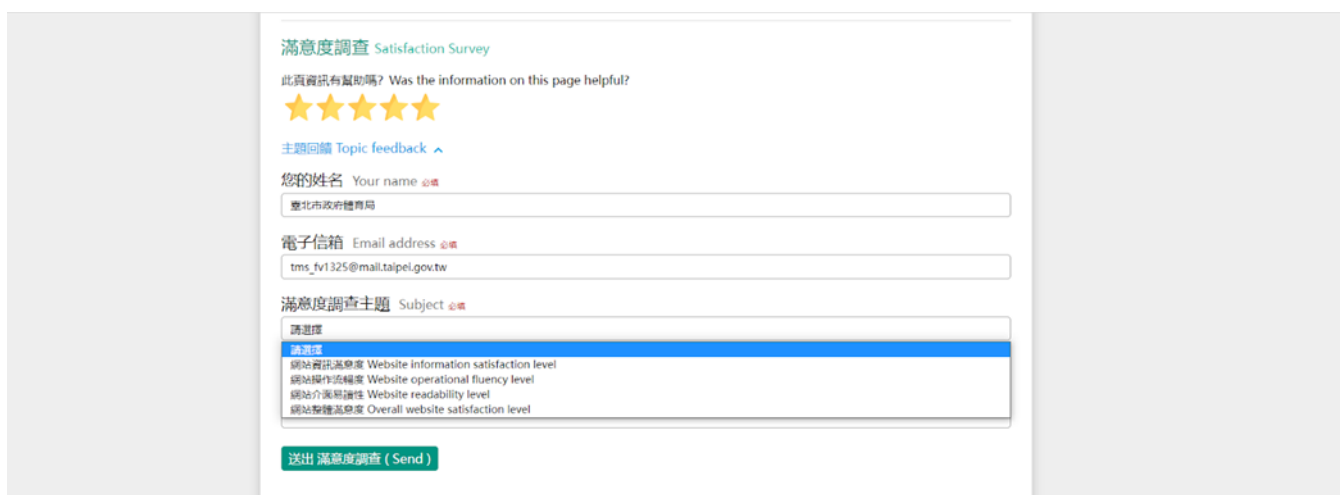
滿意度調查 Satisfaction Survey

此頁資訊有幫助嗎? Was the information on this page helpful?

主題回饋 Topic feedback

您的姓名 Your name 必填

臺北市政府體育局

電子信箱 Email address 必填

tms_fv1325@mail.taipei.gov.tw

滿意度調查主題 Subject 必填

請選擇

請選擇
網站資訊滿意度 Website information satisfaction level
網站操作流暢度 Website operational fluency level
網站介面易讀性 Website readability level
網站整體滿意度 Overall website satisfaction level

送出 滿意度調查 ( Send )